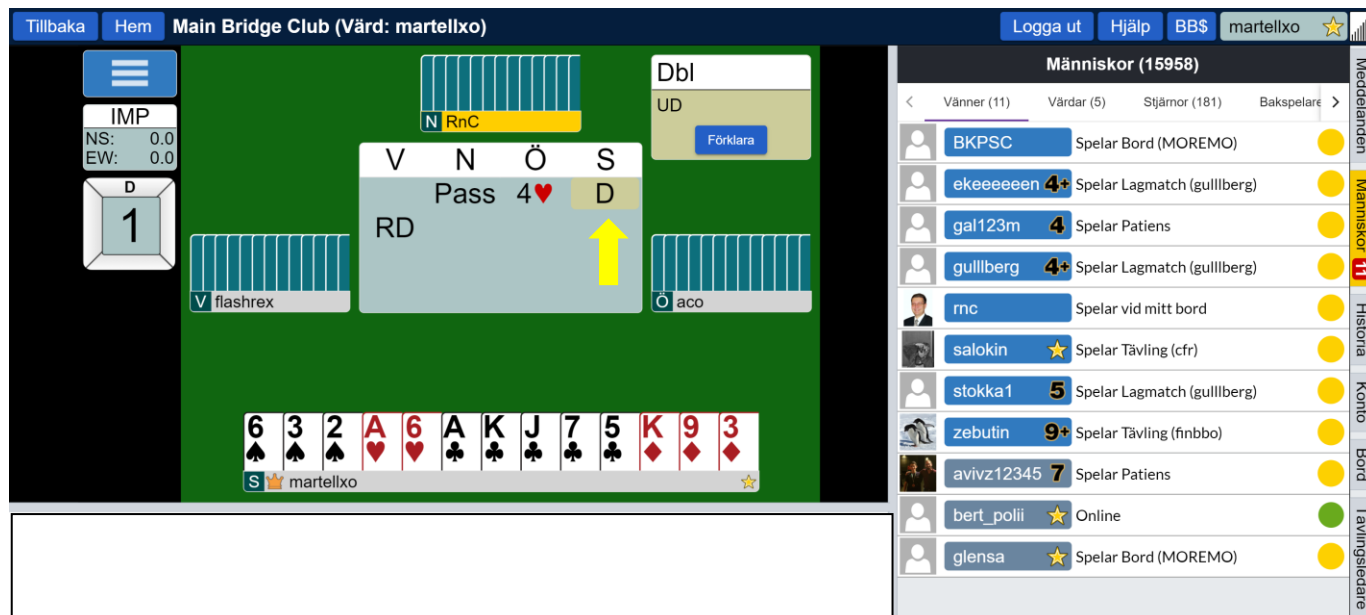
Tillbaka Hem Main Bridge Club (Värd: martellxo)

Logga ut Hjälp BB$ martellxo

IMP
NS: 0.0
EW: 0.0

D
1

N RnC

Dbl
UD
Förklara

| V | N | Ö | S |
|---|---|---|---|
| | Pass | 4♥ | D |
| RD | | | |

V flashrex

Ö aco

6♠ 3♠ 2♠ A♥ 6♥ A♣ K♣ J♣ 7♣ 5♣ K♦ 9♦ 3♦

S martellxo

Människor (15958)

Vänner (11) Värdar (5) Stjärnor (181) Bakspelare

BKPSC Spelar Bord (MOREMO)
ekeeeeeen 4+ Spelar Lagmatch (gulllberg)
gal123m 4 Spelar Patiens
gulllberg 4+ Spelar Lagmatch (gulllberg)
rnc Spelar vid mitt bord
salokin Spelar Tävling (cfr)
stokka1 5 Spelar Lagmatch (gulllberg)
zebutin 9+ Spelar Tävling (finbbo)
avivz12345 7 Spelar Patiens
bert_polii Online
glensa Spelar Bord (MOREMO)

Meddelanden Människor 11 Historia Konto Bord Tävlingsledare